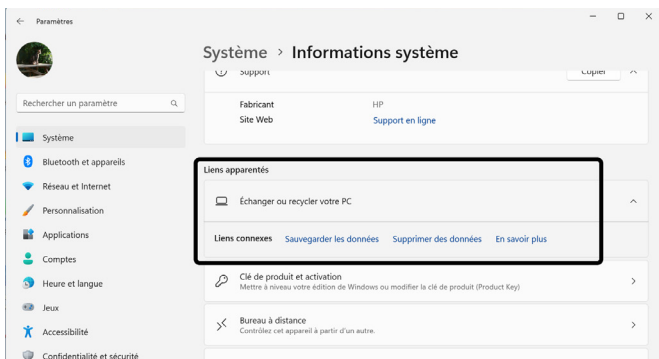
Paramètres

Système › Informations système

Support

Copier

Fabricant HP

Site Web Support en ligne

Rechercher un paramètre

Système

Bluetooth et appareils

Réseau et Internet

Personnalisation

Applications

Comptes

Heure et langue

Jeux

Accessibilité

Confidentialité et sécurité

Liens apparentés

Échanger ou recycler votre PC

Liens connexes Sauvegarder les données Supprimer des données En savoir plus

Clé de produit et activation
Mettre à niveau votre édition de Windows ou modifier la clé de produit (Product Key)

Bureau à distance
Contrôlez cet appareil à partir d'un autre.